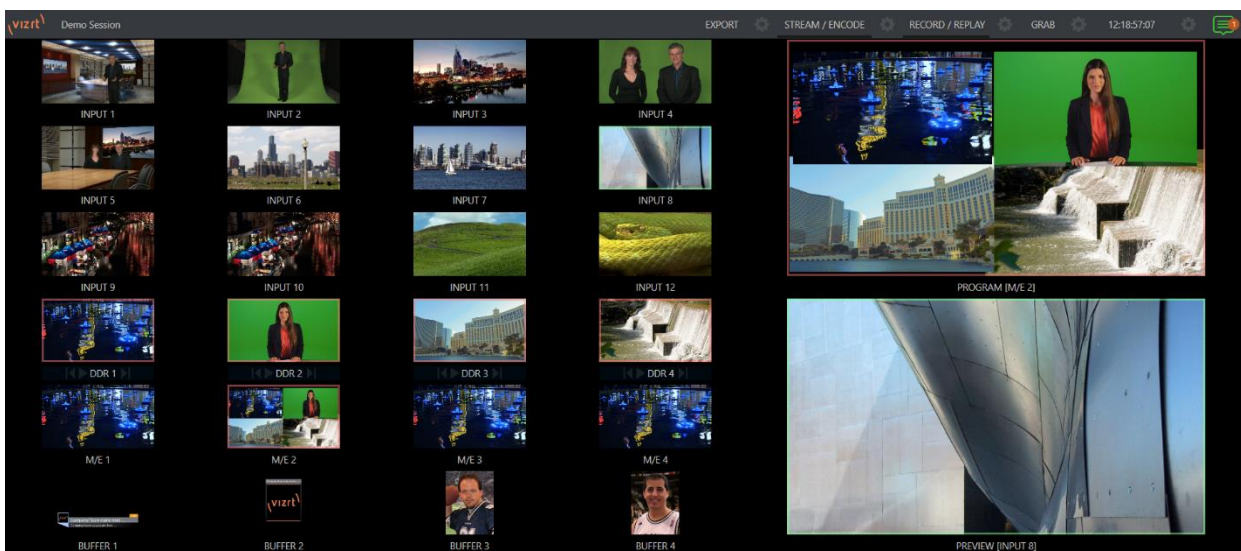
vizrt Demo Session EXPORT STREAM / ENCODE RECORD / REPLAY GRAB 12:18:57:07

INPUT 1 INPUT 2 INPUT 3 INPUT 4

INPUT 5 INPUT 6 INPUT 7 INPUT 8

INPUT 9 INPUT 10 INPUT 11 INPUT 12

DDR 1 DDR 2 DDR 3 DDR 4

M/E 1 M/E 2 M/E 3 M/E 4

BUFFER 1 BUFFER 2 BUFFER 3 BUFFER 4

vizrt

PROGRAM [M/E 2]

PREVIEW [INPUT 8]